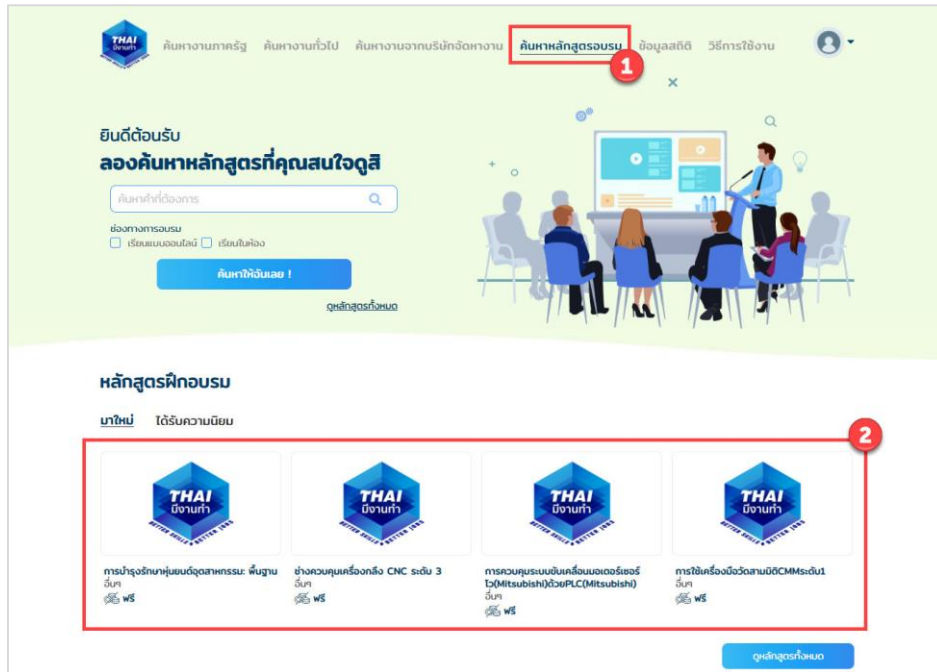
THAI มีงานทำ

ค้นหางานภาครัฐ ค้นหางานทั่วไป ค้นหางานจากบริษัทจัดหางาน ค้นหาหลักสูตรอบรม ข้อมูลสถิติ วิธีการใช้งาน

1

ยินดีต้อนรับ

ลองค้นหาหลักสูตรที่คุณสนใจดูสิ

ค้นหาคำที่ต้องการ

ช่องทางการอบรม

เรียนแบบออนไลน์ เรียนในห้อง

ค้นหาให้ฉันเลย !

ดูหลักสูตรทั้งหมด

หลักสูตรฝึกอบรม

มาใหม่ ได้รับความนิยม

2

THAI มีงานทำ

การบำรุงรักษาหุ่นยนต์อุตสาหกรรม: พื้นฐาน
อื่นๆ
ฟรี

THAI มีงานทำ

ช่างควบคุมเครื่องกลึง CNC ระดับ 3
อื่นๆ
ฟรี

THAI มีงานทำ

การควบคุมระบบขับเคลื่อนมอเตอร์เซอร์โว(Mitsubishi)ด้วยPLC(Mitsubishi)
อื่นๆ
ฟรี

THAI มีงานทำ

การใช้เครื่องมือวัดสามมิติCMMระดับ1
อื่นๆ
ฟรี

ดูหลักสูตรทั้งหมด